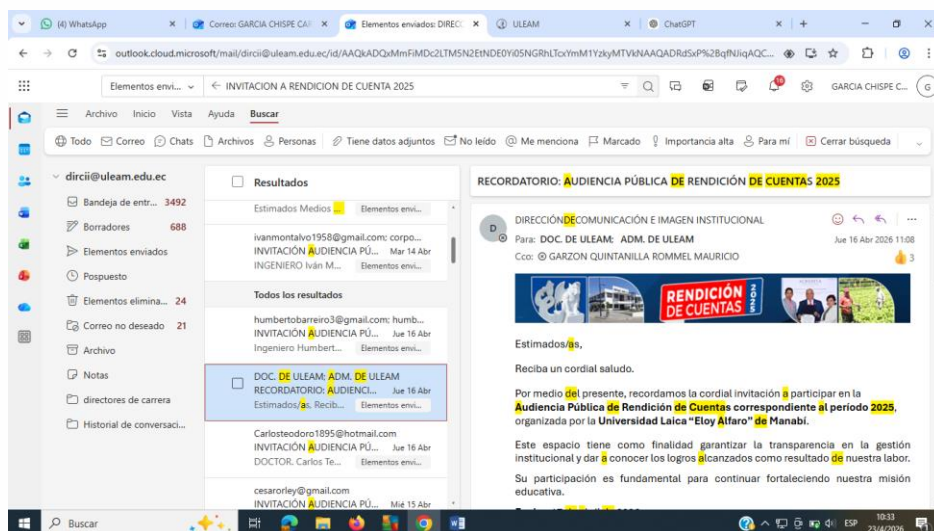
(4) WhatsApp | Correo: GARCIA CHISPE CAR | Elementos enviados: DIRECC | ULEAM | ChatGPT

outlook.cloud.microsoft/mail/dircii@uleam.edu.ec/id/AAQkADQxMmFiMDc2LTM5N2EtNDE0Yi05NGRhLTcxYmM1YzkyMTVkNAAQADRdSxP%2BqfNJiqAQC...

Elementos envi... | ← INVITACION A RENDICION DE CUENTA 2025 | GARCIA CHISPE C...

Archivo Inicio Vista Ayuda Buscar

Todo Correo Chats Archivos Personas Tiene datos adjuntos No leído Me menciona Marcado Importancia alta Para mí Cerrar búsqueda

dircii@uleam.edu.ec
Bandeja de entr... 3492
Borradores 688
Elementos enviados
Pospuesto
Elementos elimina... 24
Correo no deseado 21
Archivo
Notas
directores de carrera
Historial de conversaci...

Resultados

Estimados Medios ... Elementos envi...

ivanmontalvo1958@gmail.com; corpo...
INVITACIÓN AUDIENCIA PÚ... Mar 14 Abr
INGENIERO Iván M... Elementos envi...

Todos los resultados

humbertobarreiro3@gmail.com; humb...
INVITACIÓN AUDIENCIA PÚ... Jue 16 Abr
Ingeniero Humbert... Elementos envi...

DOC. DE ULEAM: ADM. DE ULEAM
RECORDATORIO: AUDIENCI... Jue 16 Abr
Estimados/as. Recib... Elementos envi...

Carlosteodoro1895@hotmail.com
INVITACIÓN AUDIENCIA PÚ... Jue 16 Abr
DOCTOR. Carlos Te... Elementos envi...

cesarorley@gmail.com
INVITACIÓN AUDIENCIA PÚ... Mié 15 Abr

RECORDATORIO: AUDIENCIA PÚBLICA DE RENDICIÓN DE CUENTAS 2025

DIRECCIÓNDECOMUNICACIÓN E IMAGEN INSTITUCIONAL
Para: DOC. DE ULEAM; ADM. DE ULEAM
Cco: GARZON QUINTANILLA ROMMEL MAURICIO
Jue 16 Abr 2026 11:08
3

RENDICIÓN DE CUENTAS 2025

Estimados/as,

Reciba un cordial saludo.

Por medio del presente, recordamos la cordial invitación a participar en la Audiencia Pública de Rendición de Cuentas correspondiente al período 2025, organizada por la Universidad Laica "Eloy Alfaro" de Manabí.

Este espacio tiene como finalidad garantizar la transparencia en la gestión institucional y dar a conocer los logros alcanzados como resultado de nuestra labor.

Su participación es fundamental para continuar fortaleciendo nuestra misión educativa.

Buscar
ESP 10:33 23/4/2026